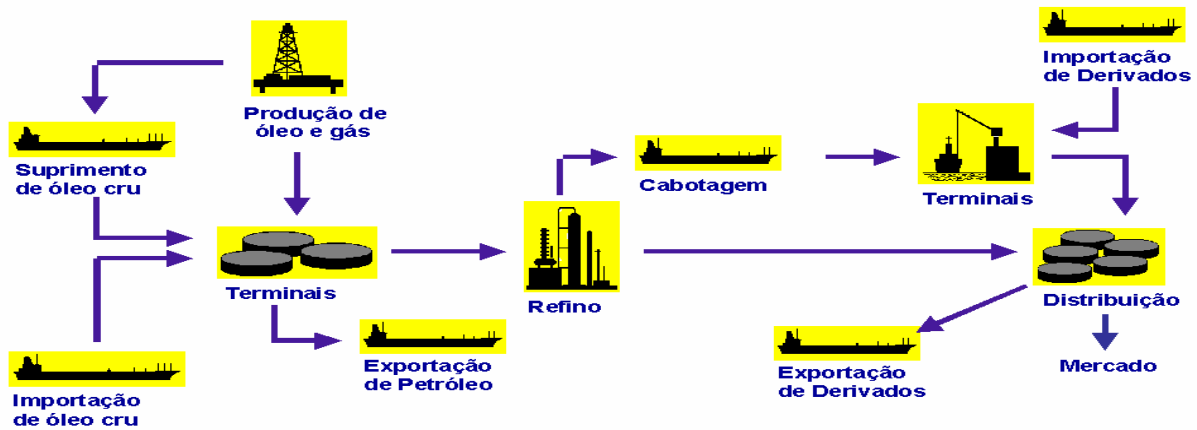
Importação de Derivados

Produção de óleo e gás

Suprimento de óleo cru

Cabotagem

Terminais

Terminais

Refino

Distribuição

Exportação de Petróleo

Exportação de Derivados

Mercado

Importação de óleo cru